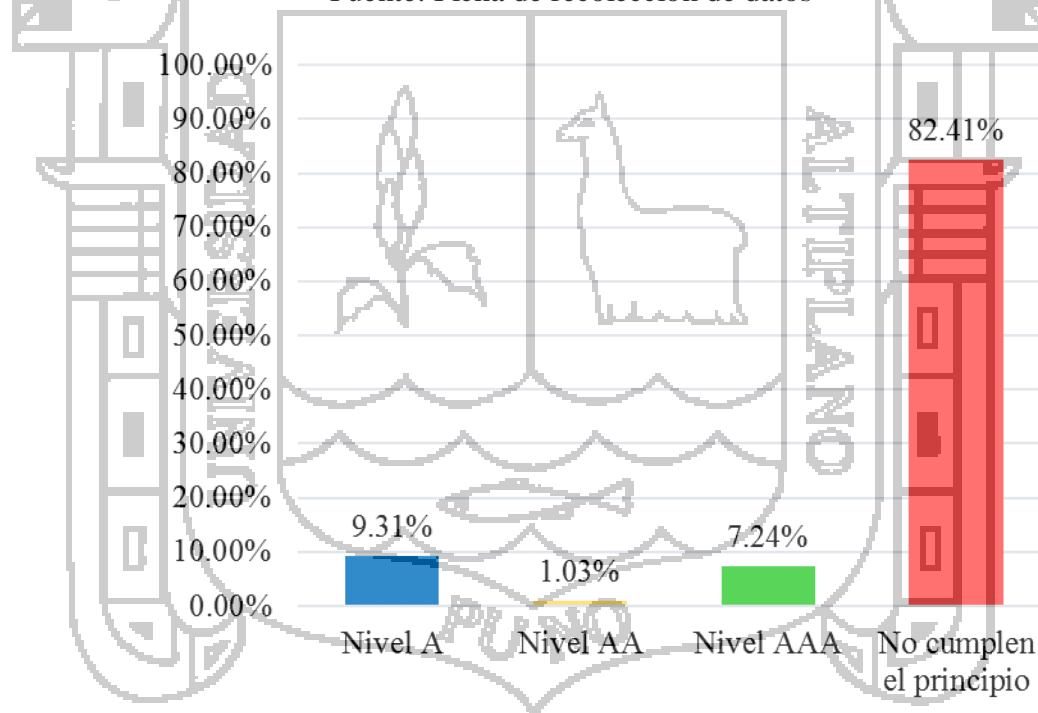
Fuente: Ficha de recolección de datos

100.00%
90.00%
80.00%
70.00%
60.00%
50.00%
40.00%
30.00%
20.00%
10.00%
0.00%

9.31%
1.03%
7.24%
82.41%

Nivel A
Nivel AA
Nivel AAA
No cumplen el principio

UNIVERSIDAD ALTIPLANO PUNO